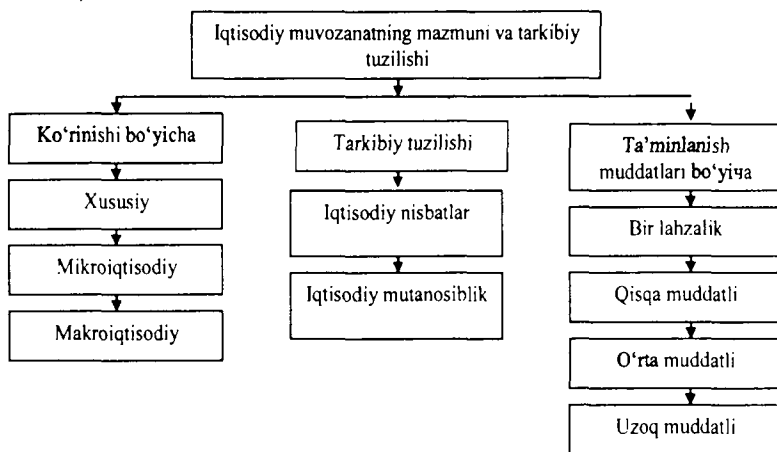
Iqtisodiy muvozanatning mazmuni va tarkibiy tuzilishi

Ko'rinishi bo'yicha

Xususiy

Mikroiqtisodiy

Makroiqtisodiy

Tarkibiy tuzilishi

Iqtisodiy nisbatlar

Iqtisodiy mutanosiblik

Ta'minlanish muddatlari bo'yича

Bir lahzalik

Qisqa muddatli

O'rta muddatli

Uzoq muddatli